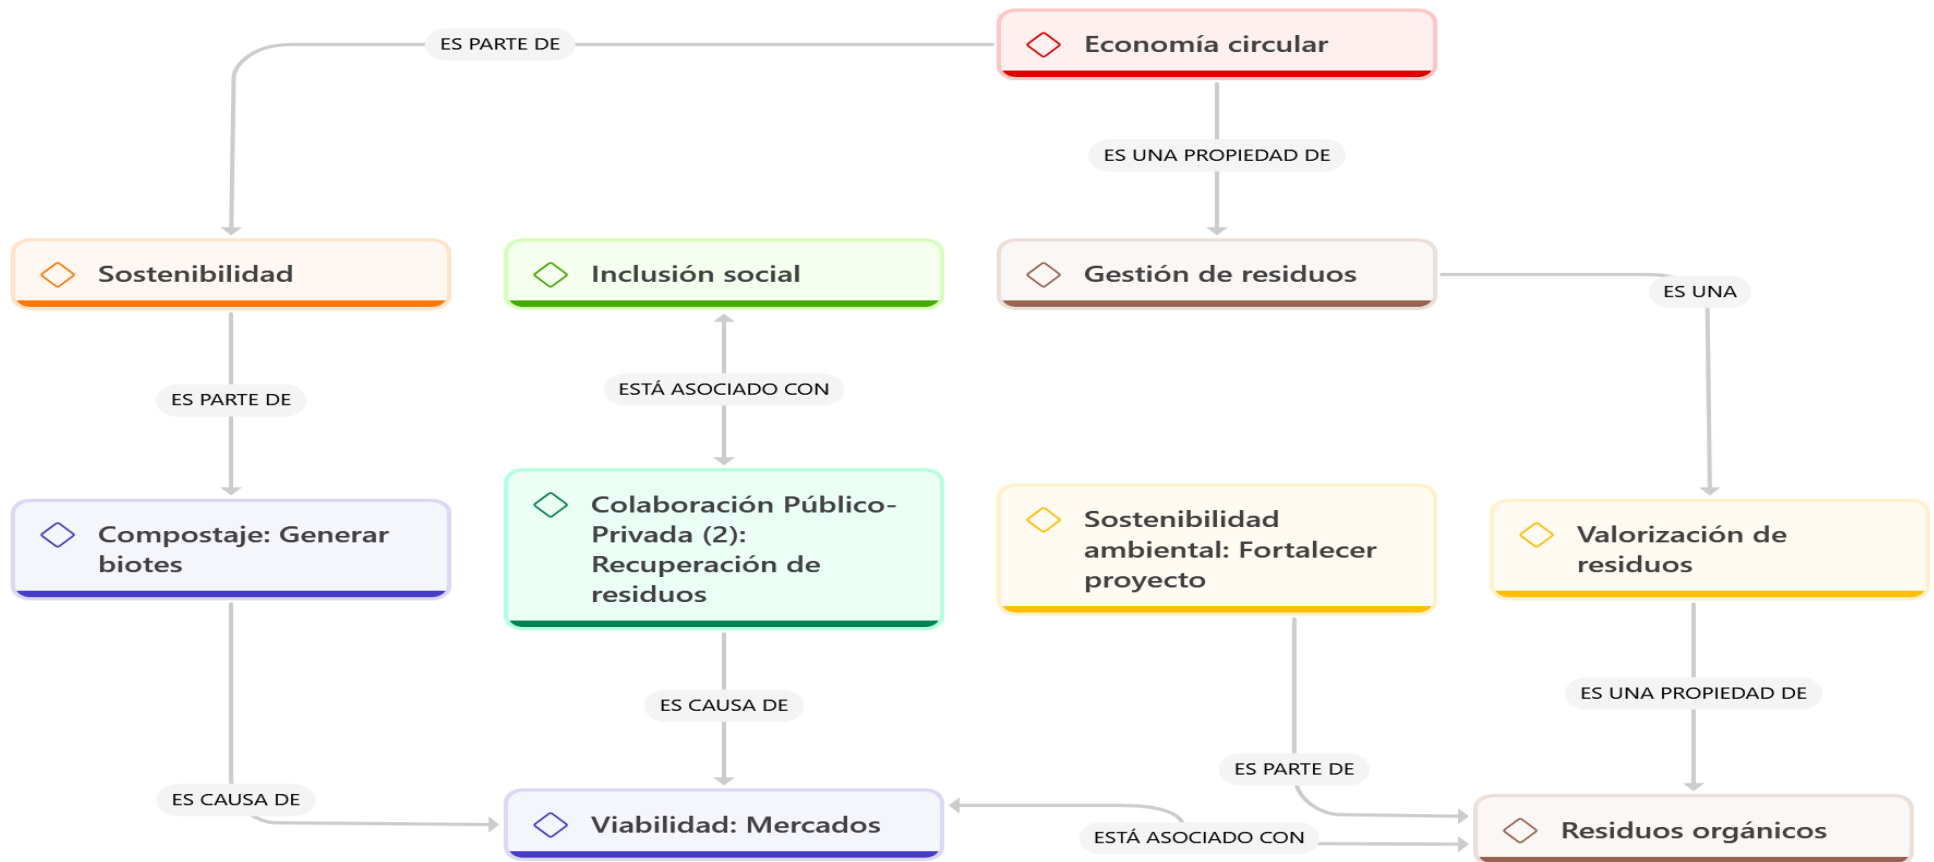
Economía circular

ES PARTE DE

ES UNA PROPIEDAD DE

Sostenibilidad

Inclusión social

Gestión de residuos

ES UNA

ES PARTE DE

ESTÁ ASOCIADO CON

Compostaje: Generar biotes

Colaboración Público-Privada (2): Recuperación de residuos

Sostenibilidad ambiental: Fortalecer proyecto

Valorización de residuos

ES CAUSA DE

ES UNA PROPIEDAD DE

ES PARTE DE

ES CAUSA DE

Viabilidad: Mercados

ESTÁ ASOCIADO CON

Residuos orgánicos